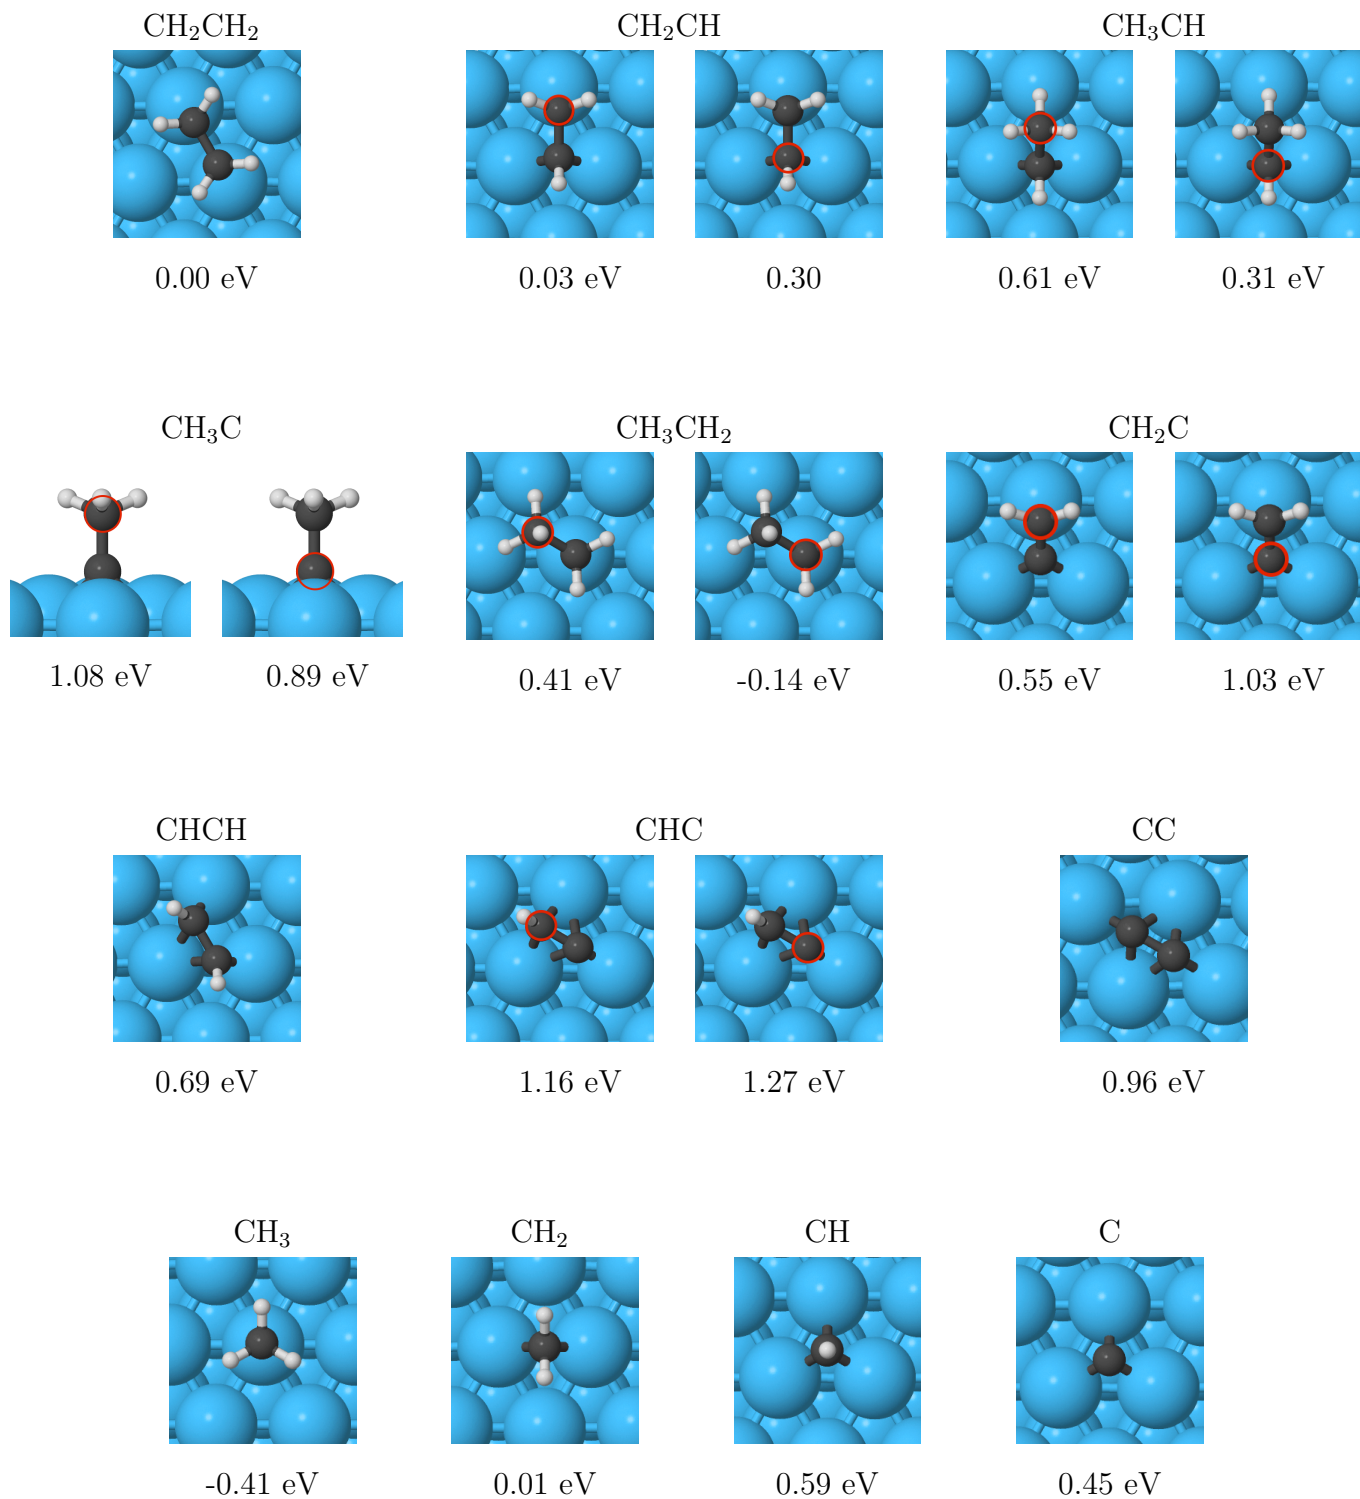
$CH_2CH_2$

0.00 eV

$CH_2CH$

0.03 eV

0.30

$CH_3CH$

0.61 eV

0.31 eV

$CH_3C$

1.08 eV

0.89 eV

$CH_3CH_2$

0.41 eV

-0.14 eV

$CH_2C$

0.55 eV

1.03 eV

CHCH

0.69 eV

CHC

1.16 eV

1.27 eV

CC

0.96 eV

$CH_3$

-0.41 eV

$CH_2$

0.01 eV

CH

0.59 eV

C

0.45 eV